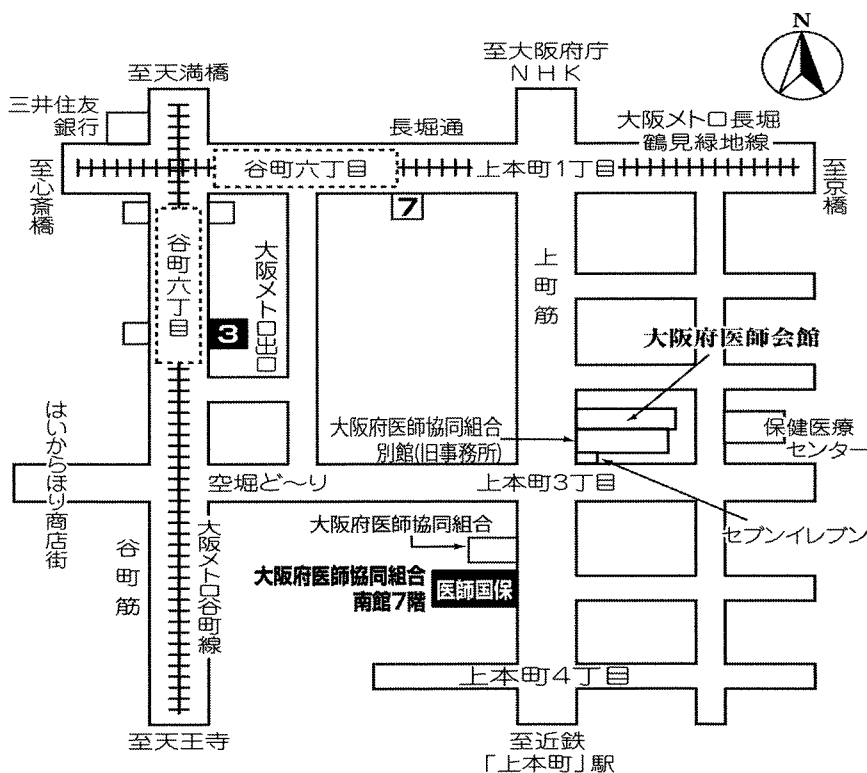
N

至天満橋

至大阪府庁
NHK

三井住友
銀行

長堀通

大阪メトロ長堀
鶴見緑地線

至心斎橋

谷町六丁目

上本町1丁目

至京橋

7

谷町六丁目

大阪メトロ出口

3

上町筋

大阪府医師会館

はいからほり商店街

大阪府医師協同組合
別館(旧事務所)

保健医療
センター

空堀ど〜り

上本町3丁目

セブンイレブン

大阪府医師協同組合

谷町筋

大阪メトロ谷町線

大阪府医師協同組合
南館7階

医師国保

上本町4丁目

至天王寺

至近鉄
「上本町」駅